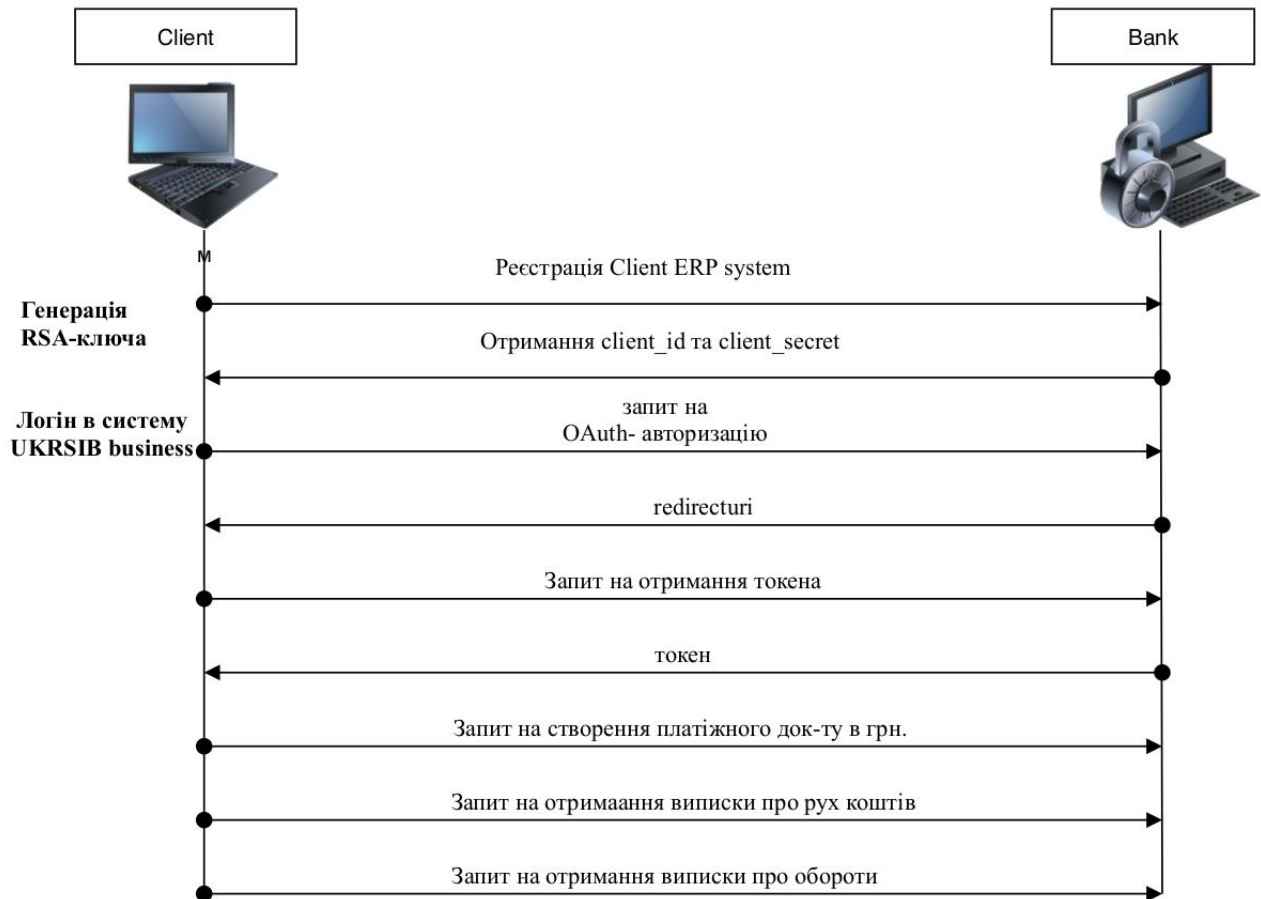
Client

Bank

M

Реєстрація Client ERP system

Генерація RSA-ключа

Отримання client_id та client_secret

Логін в систему UKRSIB business

запит на OAuth- авторизацію

redirecturi

Запит на отримання токена

токен

Запит на створення платіжного док-ту в грн.

Запит на отримаання виписки про рух коштів

Запит на отримання виписки про обороти